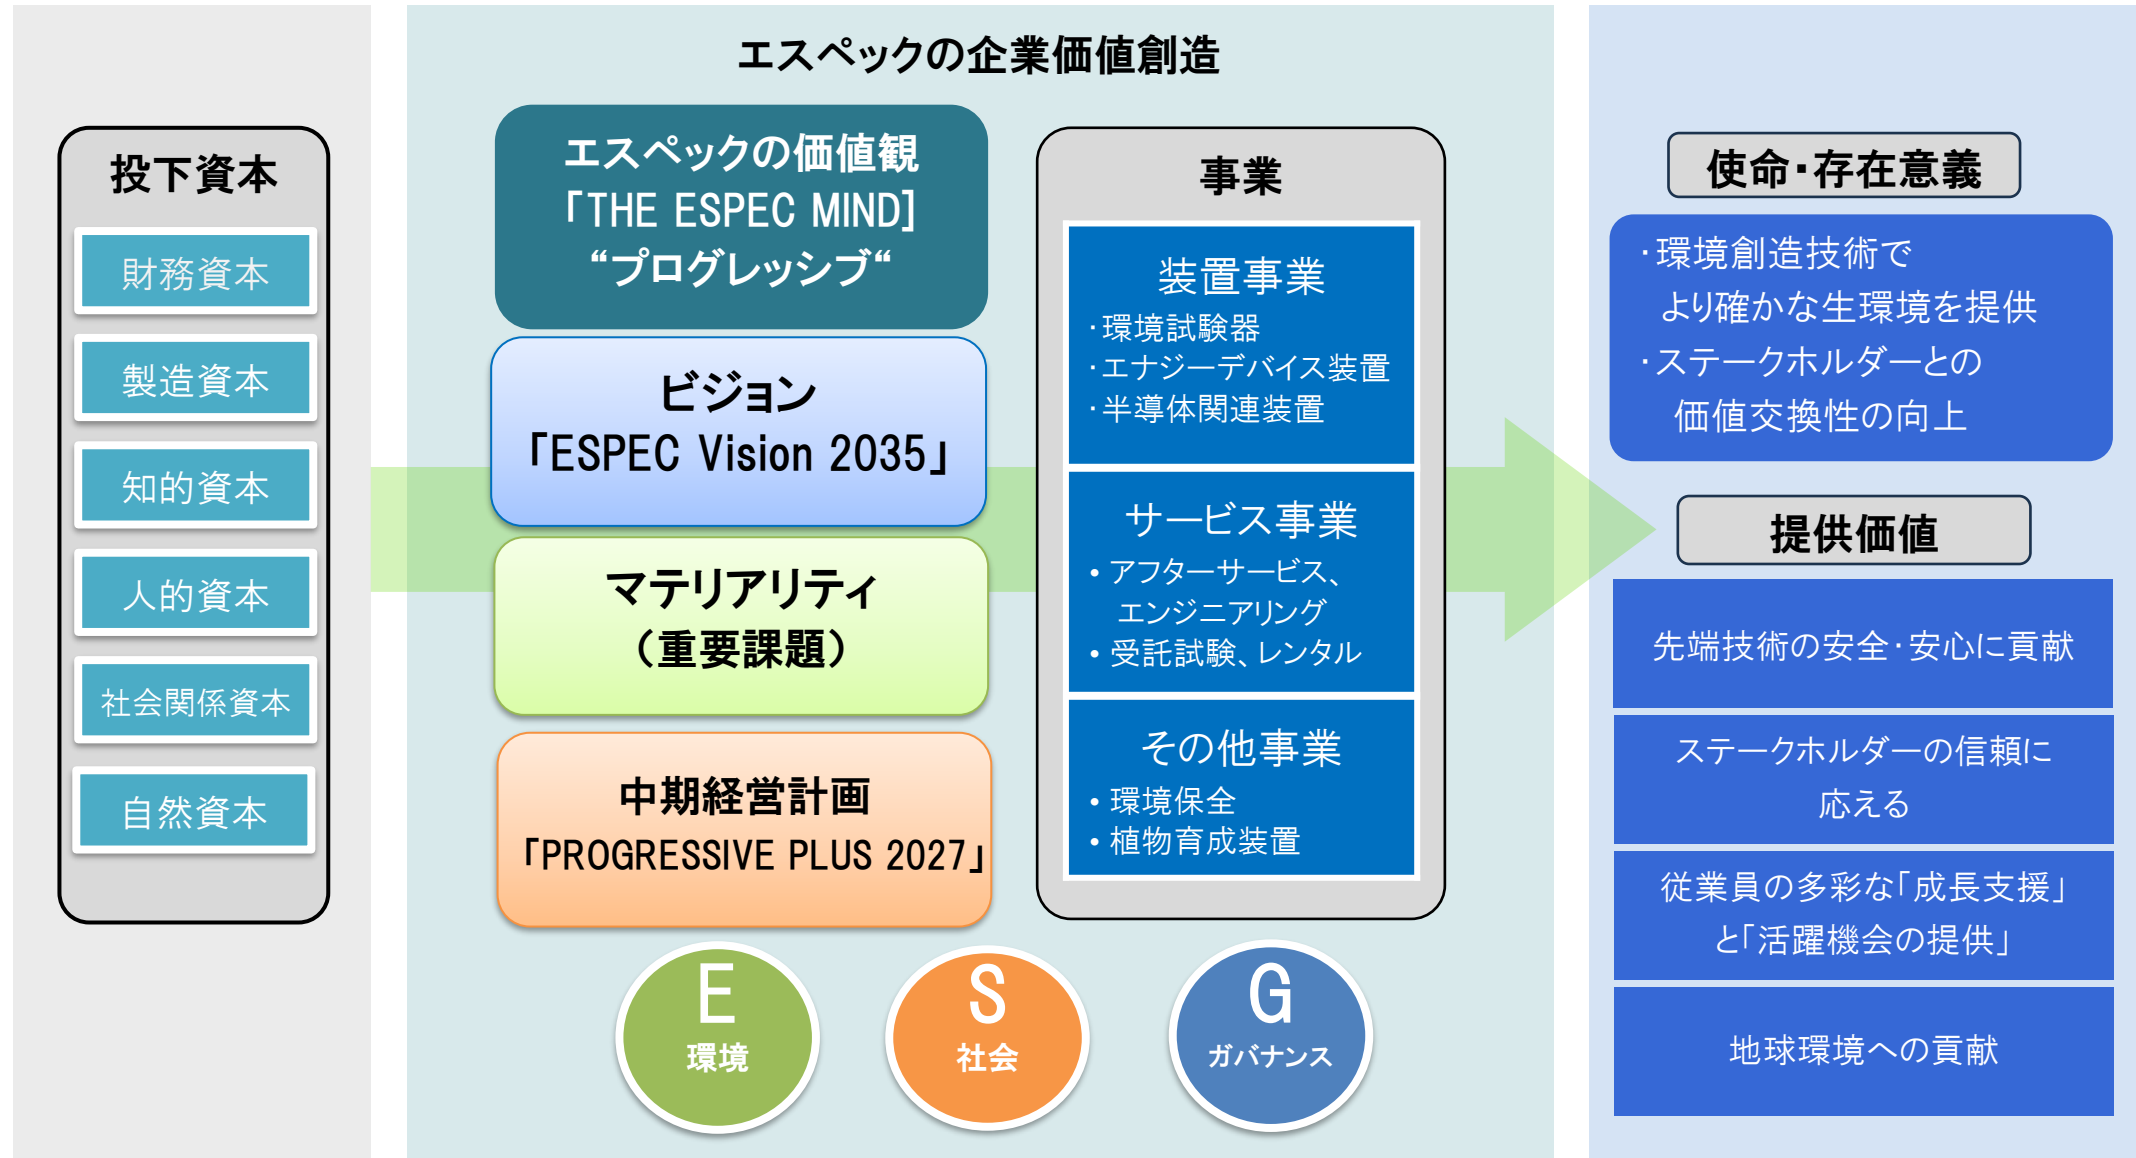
投下資本

財務資本

製造資本

知的資本

人的資本

社会関係資本

自然資本

エスペックの企業価値創造

エスペックの価値観
「THE ESPEC MIND」
“プログレッシブ“

ビジョン
「ESPEC Vision 2035」

マテリアリティ
（重要課題）

中期経営計画
「PROGRESSIVE PLUS 2027」

事業

装置事業
・環境試験器
・エナジーデバイス装置
・半導体関連装置

サービス事業
• アフターサービス、エンジニアリング
• 受託試験、レンタル

その他事業
• 環境保全
• 植物育成装置

E
環境

S
社会

G
ガバナンス

使命・存在意義

・環境創造技術でより確かな生環境を提供
・ステークホルダーとの価値交換性の向上

提供価値

先端技術の安全・安心に貢献

ステークホルダーの信頼に応える

従業員の多彩な「成長支援」と「活躍機会の提供」

地球環境への貢献